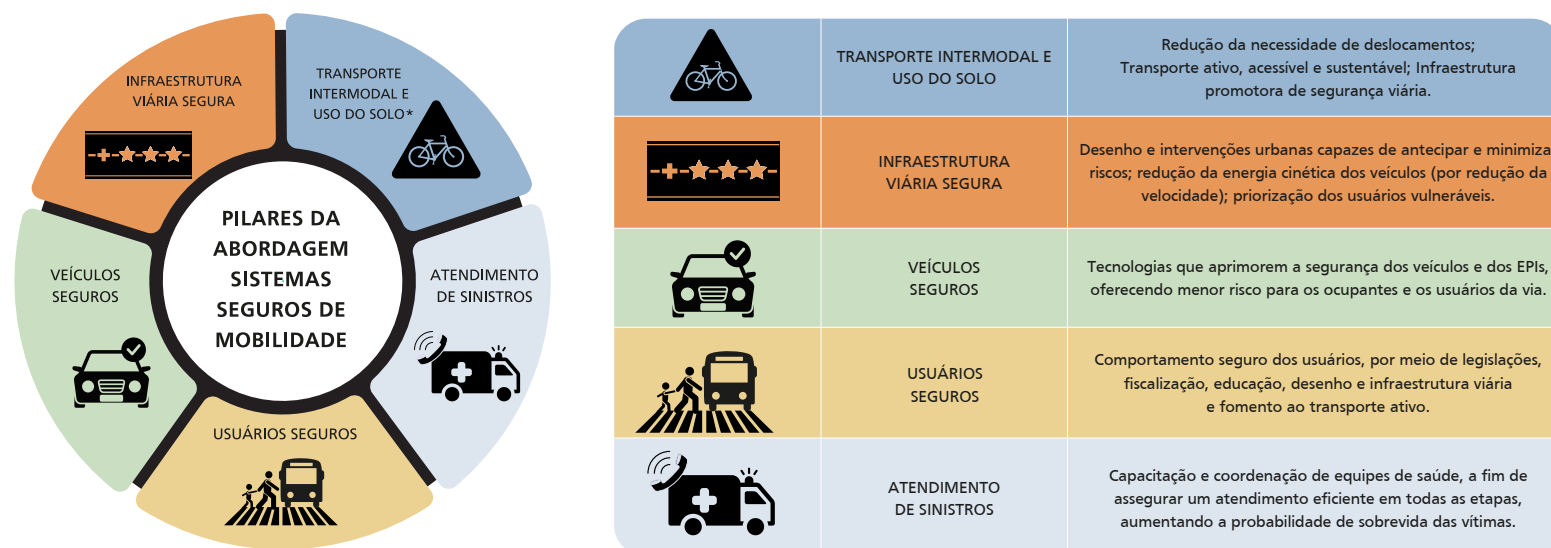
INFRAESTRUTURA VIÁRIA SEGURA

TRANSPORTE INTERMODAL E USO DO SOLO*

VEÍCULOS SEGUROS

PILARES DA ABORDAGEM SISTEMAS SEGUROS DE MOBILIDADE

ATENDIMENTO DE SINISTROS

USUÁRIOS SEGUROS

| | | |
|---|---|---|
| | TRANSPORTE INTERMODAL E USO DO SOLO | Redução da necessidade de deslocamentos; Transporte ativo, acessível e sustentável; Infraestrutura promotora de segurança viária. |
| | INFRAESTRUTURA VIÁRIA SEGURA | Desenho e intervenções urbanas capazes de antecipar e minimiza riscos; redução da energia cinética dos veículos (por redução da velocidade); priorização dos usuários vulneráveis. |
| | VEÍCULOS SEGUROS | Tecnologias que aprimorem a segurança dos veículos e dos EPIs, oferecendo menor risco para os ocupantes e os usuários da via. |
| | USUÁRIOS SEGUROS | Comportamento seguro dos usuários, por meio de legislações, fiscalização, educação, desenho e infraestrutura viária e fomento ao transporte ativo. |
| | ATENDIMENTO DE SINISTROS | Capacitação e coordenação de equipes de saúde, a fim de assegurar um atendimento eficiente em todas as etapas, aumentando a probabilidade de sobrevida das vítimas. |